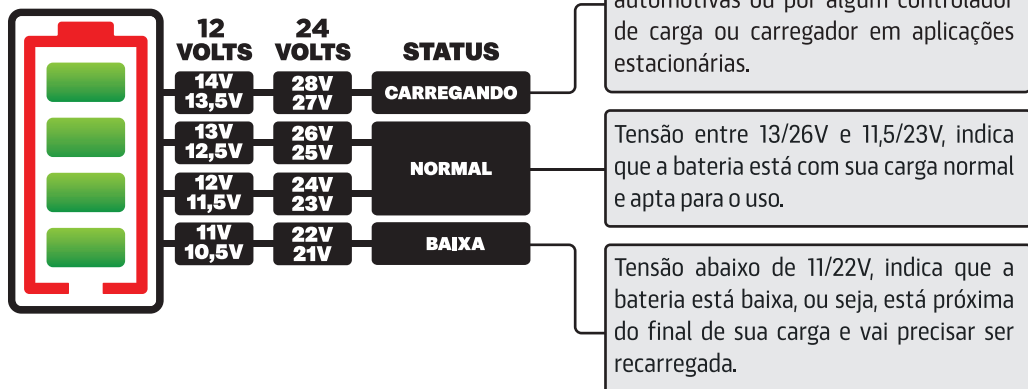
12 VOLTS

24 VOLTS

STATUS

14V 13,5V

28V 27V

CARREGANDO

13V 12,5V

26V 25V

NORMAL

12V 11,5V

24V 23V

11V 10,5V

22V 21V

BAIXA

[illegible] automotivas ou por algum controlador de carga ou carregador em aplicações estacionárias.

Tensão entre 13/26V e 11,5/23V, indica que a bateria está com sua carga normal e apta para o uso.

Tensão abaixo de 11/22V, indica que a bateria está baixa, ou seja, está próxima do final de sua carga e vai precisar ser recarregada.